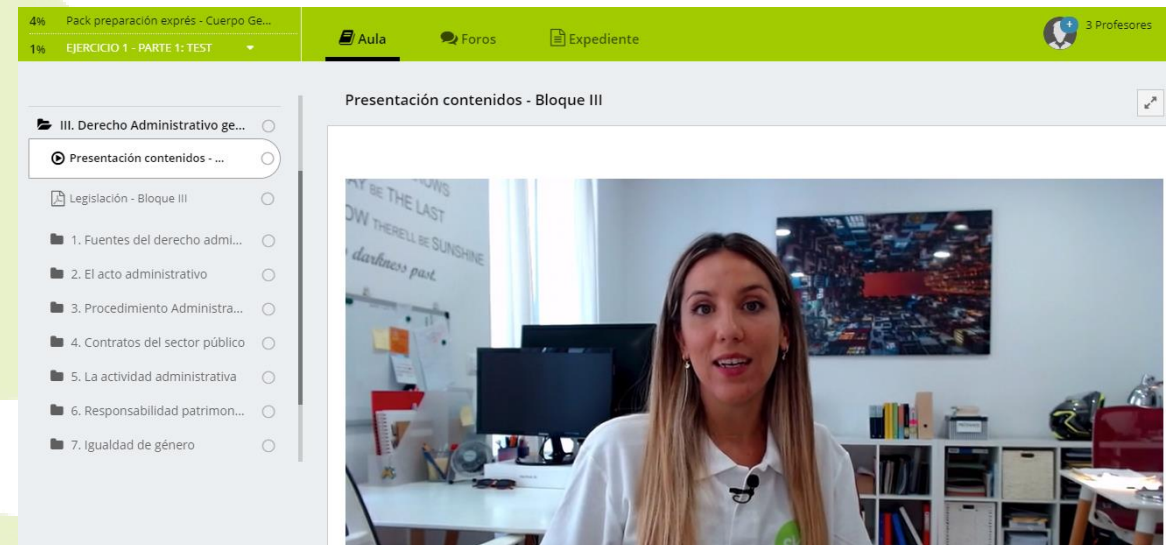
4% Pack preparación exprés - Cuerpo Ge...
1% EJERCICIO 1 - PARTE 1: TEST

Aula
Foros
Expediente

3 Profesores

III. Derecho Administrativo ge...
Presentación contenidos - ...
Legislación - Bloque III
1. Fuentes del derecho admi...
2. El acto administrativo
3. Procedimiento Administra...
4. Contratos del sector público
5. La actividad administrativa
6. Responsabilidad patrimon...
7. Igualdad de género

Presentación contenidos - Bloque III

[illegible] BE THE LAST
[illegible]W THERE'LL BE SUNSHINE
darkness past.